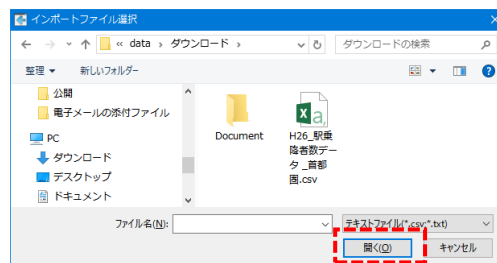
インポートファイル選択

« data › ダウンロード ›

ダウンロードの検索

整理 ▾ 新しいフォルダー

公開
電子メールの添付ファイル
PC
ダウンロード
デスクトップ
ドキュメント

Document

H26_駅乗降者数データ_首都圏.csv

ファイル名(N):

テキストファイル(*.csv;*.txt)

開く(O)

キャンセル